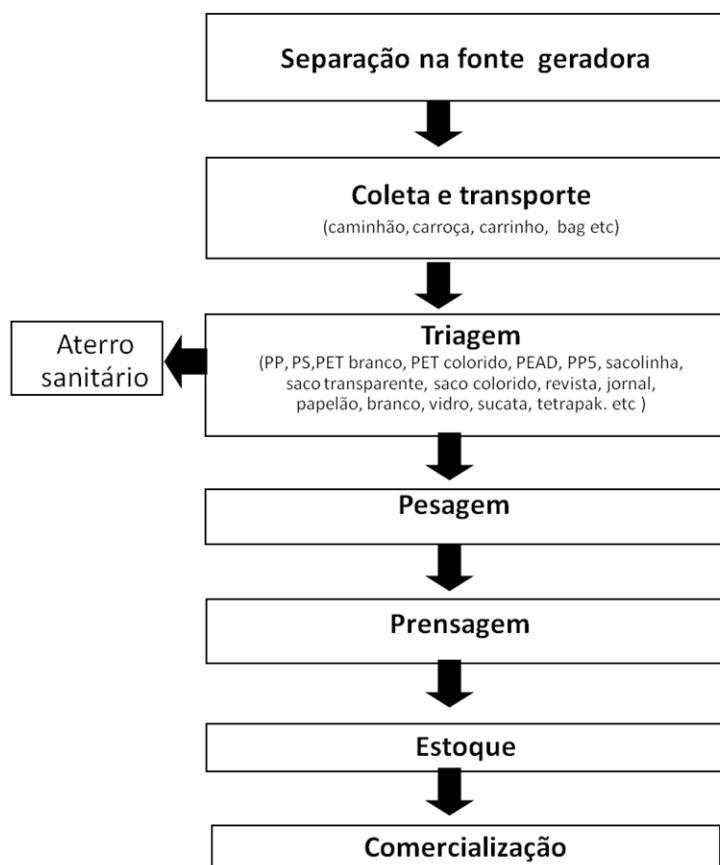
Separação na fonte geradora

Coleta e transporte
(caminhão, carroça, carrinho, bag etc)

Aterro sanitário

Triagem
(PP, PS,PET branco, PET colorido, PEAD, PP5, sacolinha, saco transparente, saco colorido, revista, jornal, papelão, branco, vidro, sucata, tetrapak. etc )

Pesagem

Prensagem

Estoque

Comercialização